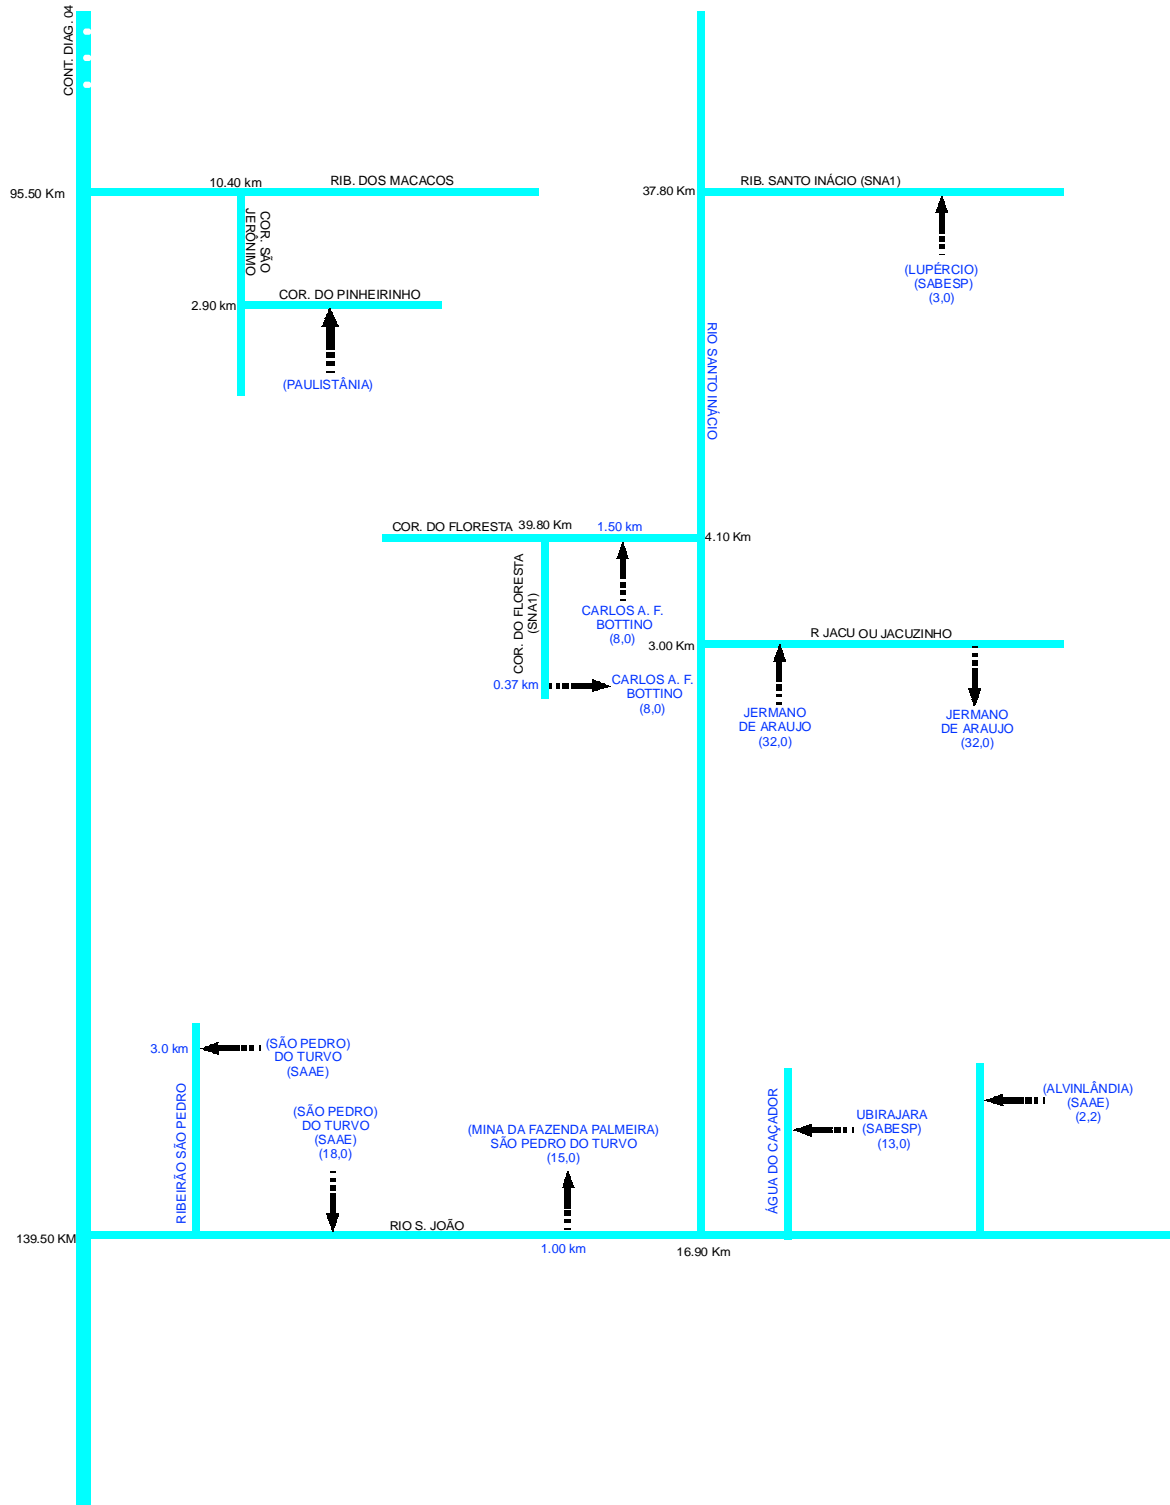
CONT. DIAG. 04

95.50 Km
10.40 km
RIB. DOS MACACOS
COR. SÃO JERÔNIMO
2.90 km
COR. DO PINHEIRINHO
(PAULISTÂNIA)

37.80 Km
RIB. SANTO INÁCIO (SNA1)
(LUPÉRCIO)
(SABESP)
(3,0)
RIO SANTO INÁCIO

COR. DO FLORESTA
39.80 Km
1.50 km
4.10 Km
COR. DO FLORESTA (SNA1)
CARLOS A. F. BOTTINO (8,0)
3.00 Km
R JACU OU JACUZINHO
0.37 km
CARLOS A. F. BOTTINO (8,0)
JERMANO DE ARAUJO (32,0)
JERMANO DE ARAUJO (32,0)

3.0 km
(SÃO PEDRO) DO TURVO (SAAE)
RIBEIRÃO SÃO PEDRO
(SÃO PEDRO) DO TURVO (SAAE) (18,0)
(MINA DA FAZENDA PALMEIRA) SÃO PEDRO DO TURVO (15,0)
ÁGUA DO CAÇADOR
UBIRAJARA (SABESP) (13,0)
(ALVINLÂNDIA) (SAAE) (2,2)
139.50 KM
RIO S. JOÃO
1.00 km
16.90 Km